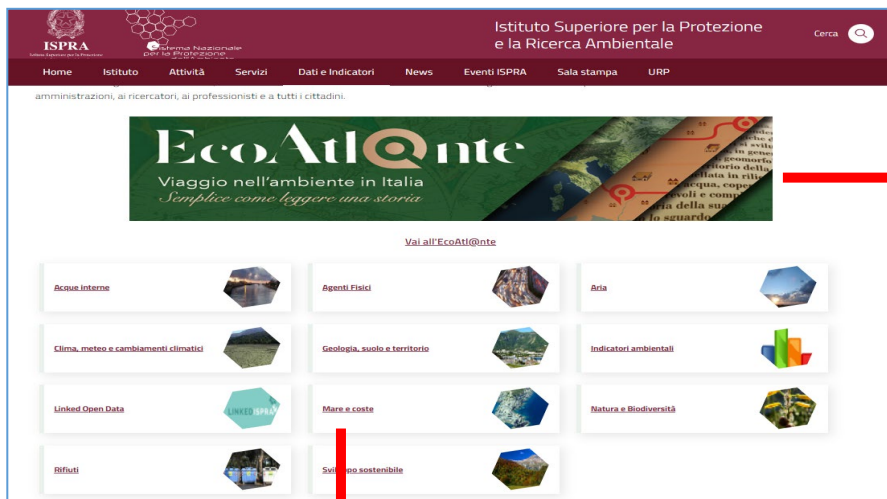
ISPRA

Sistema Nazionale per la Protezione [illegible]

Istituto Superiore per la Protezione e la Ricerca Ambientale

Cerca

Home Istituto Attività Servizi Dati e Indicatori News Eventi ISPRA Sala stampa URP

amministrazioni, ai ricercatori, ai professionisti e a tutti i cittadini.

EcoAtl@nte
Viaggio nell'ambiente in Italia
Semplice come leggere una storia

Vai all'EcoAtl@nte

Acque interne

Agenti Fisici

Aria

Clima, meteo e cambiamenti climatici

Geologia, suolo e territorio

Indicatori ambientali

Linked Open Data

LINKED ISPRA

Mare e coste

Natura e Biodiversità

Rifiuti

Sviluppo sostenibile